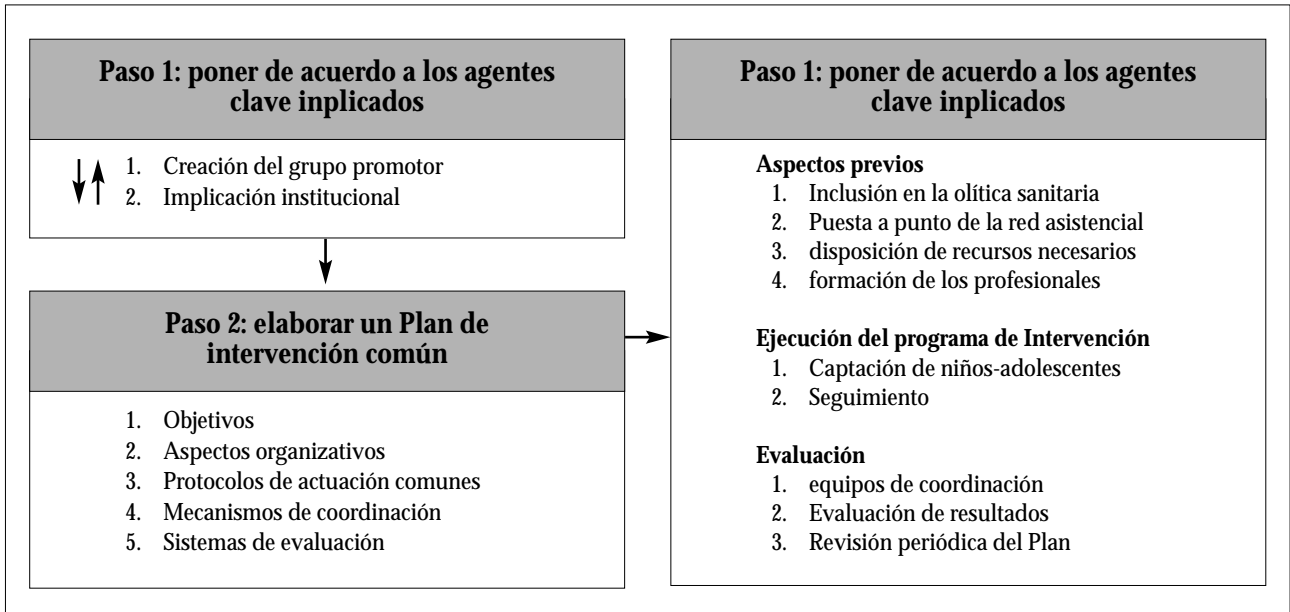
Paso 1: poner de acuerdo a los agentes clave implicados

1. Creación del grupo promotor
2. Implicación institucional

Paso 2: elaborar un Plan de intervención común

1. Objetivos
2. Aspectos organizativos
3. Protocolos de actuación comunes
4. Mecanismos de coordinación
5. Sistemas de evaluación

Paso 1: poner de acuerdo a los agentes clave implicados

Aspectos previos
1. Inclusión en la olítica sanitaria
2. Puesta a punto de la red asistencial
3. disposición de recursos necesarios
4. formación de los profesionales

Ejecución del programa de Intervención
1. Captación de niños-adolescentes
2. Seguimiento

Evaluación
1. equipos de coordinación
2. Evaluación de resultados
3. Revisión periódica del Plan